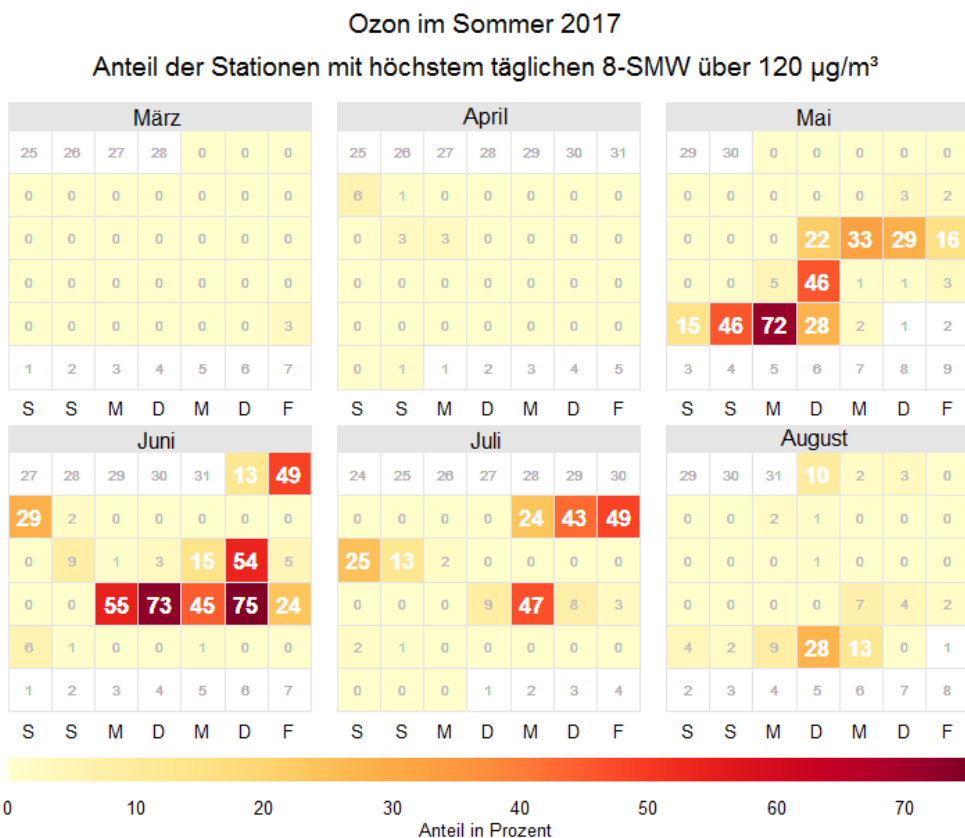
Ozon im Sommer 2017

Anteil der Stationen mit höchstem täglichen 8-SMW über 120 µg/m³

März

| | | | | | | |
|---|---|---|---|---|---|---|
| 25 | 26 | 27 | 28 | 0 | 0 | 0 |
| 0 | 0 | 0 | 0 | 0 | 0 | 0 |
| 0 | 0 | 0 | 0 | 0 | 0 | 0 |
| 0 | 0 | 0 | 0 | 0 | 0 | 0 |
| 0 | 0 | 0 | 0 | 0 | 0 | 3 |
| 1 | 2 | 3 | 4 | 5 | 6 | 7 |

April

| | | | | | | |
|---|---|---|---|---|---|---|
| 25 | 26 | 27 | 28 | 29 | 30 | 31 |
| 6 | 1 | 0 | 0 | 0 | 0 | 0 |
| 0 | 3 | 3 | 0 | 0 | 0 | 0 |
| 0 | 0 | 0 | 0 | 0 | 0 | 0 |
| 0 | 0 | 0 | 0 | 0 | 0 | 0 |
| 0 | 1 | 1 | 2 | 3 | 4 | 5 |

Mai

| | | | | | | |
|---|---|---|---|---|---|---|
| 29 | 30 | 0 | 0 | 0 | 0 | 0 |
| 0 | 0 | 0 | 0 | 0 | 3 | 2 |
| 0 | 0 | 0 | 22 | 33 | 29 | 16 |
| 0 | 0 | 5 | 46 | 1 | 1 | 3 |
| 15 | 46 | 72 | 28 | 2 | 1 | 2 |
| 3 | 4 | 5 | 6 | 7 | 8 | 9 |

S S M D M D F

Juni

| | | | | | | |
|---|---|---|---|---|---|---|
| 27 | 28 | 29 | 30 | 31 | 13 | 49 |
| 29 | 2 | 0 | 0 | 0 | 0 | 0 |
| 0 | 9 | 1 | 3 | 15 | 54 | 5 |
| 0 | 0 | 55 | 73 | 45 | 75 | 24 |
| 6 | 1 | 0 | 0 | 1 | 0 | 0 |
| 1 | 2 | 3 | 4 | 5 | 6 | 7 |

Juli

| | | | | | | |
|---|---|---|---|---|---|---|
| 24 | 25 | 26 | 27 | 28 | 29 | 30 |
| 0 | 0 | 0 | 0 | 24 | 43 | 49 |
| 25 | 13 | 2 | 0 | 0 | 0 | 0 |
| 0 | 0 | 0 | 9 | 47 | 8 | 3 |
| 2 | 1 | 0 | 0 | 0 | 0 | 0 |
| 0 | 0 | 0 | 1 | 2 | 3 | 4 |

August

| | | | | | | |
|---|---|---|---|---|---|---|
| 29 | 30 | 31 | 10 | 2 | 3 | 0 |
| 0 | 0 | 2 | 1 | 0 | 0 | 0 |
| 0 | 0 | 0 | 1 | 0 | 0 | 0 |
| 0 | 0 | 0 | 0 | 7 | 4 | 2 |
| 4 | 2 | 9 | 28 | 13 | 0 | 1 |
| 2 | 3 | 4 | 5 | 6 | 7 | 8 |

S S M D M D F

0 10 20 30 40 50 60 70

Anteil in Prozent